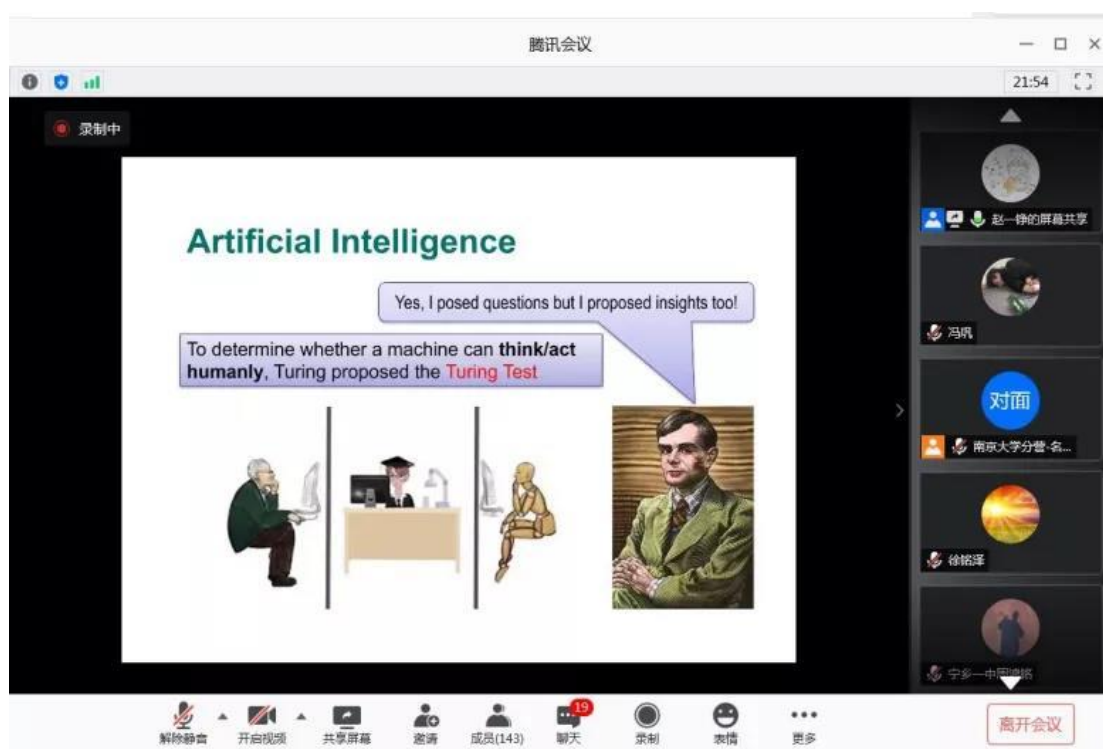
腾讯会议

21:54

录制中

Artificial Intelligence

Yes, I posed questions but I proposed insights too!

To determine whether a machine can **think/act humanly**, Turing proposed the Turing Test

赵一铮的屏幕共享

冯帆

对面

南京大学分营-名...

徐铭泽

宁乡一中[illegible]

解除静音 开启视频 共享屏幕 邀请 成员(143) 19 聊天 录制 表情 更多

离开会议